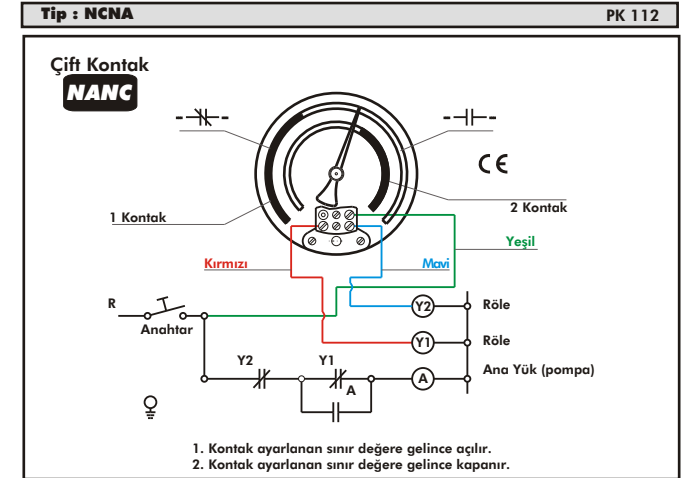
Tip : NCNA

PK 112

Çift Kontak

NANC

CE

1 Kontak

2 Kontak

Yeşil

Kırmızı

Mavi

R

Anahtar

Y2

Röle

Y1

Röle

Y2

Y1

A

A

Ana Yük (pompa)

1. Kontak ayarlanan sınır değere gelince açılır.
2. Kontak ayarlanan sınır değere gelince kapanır.